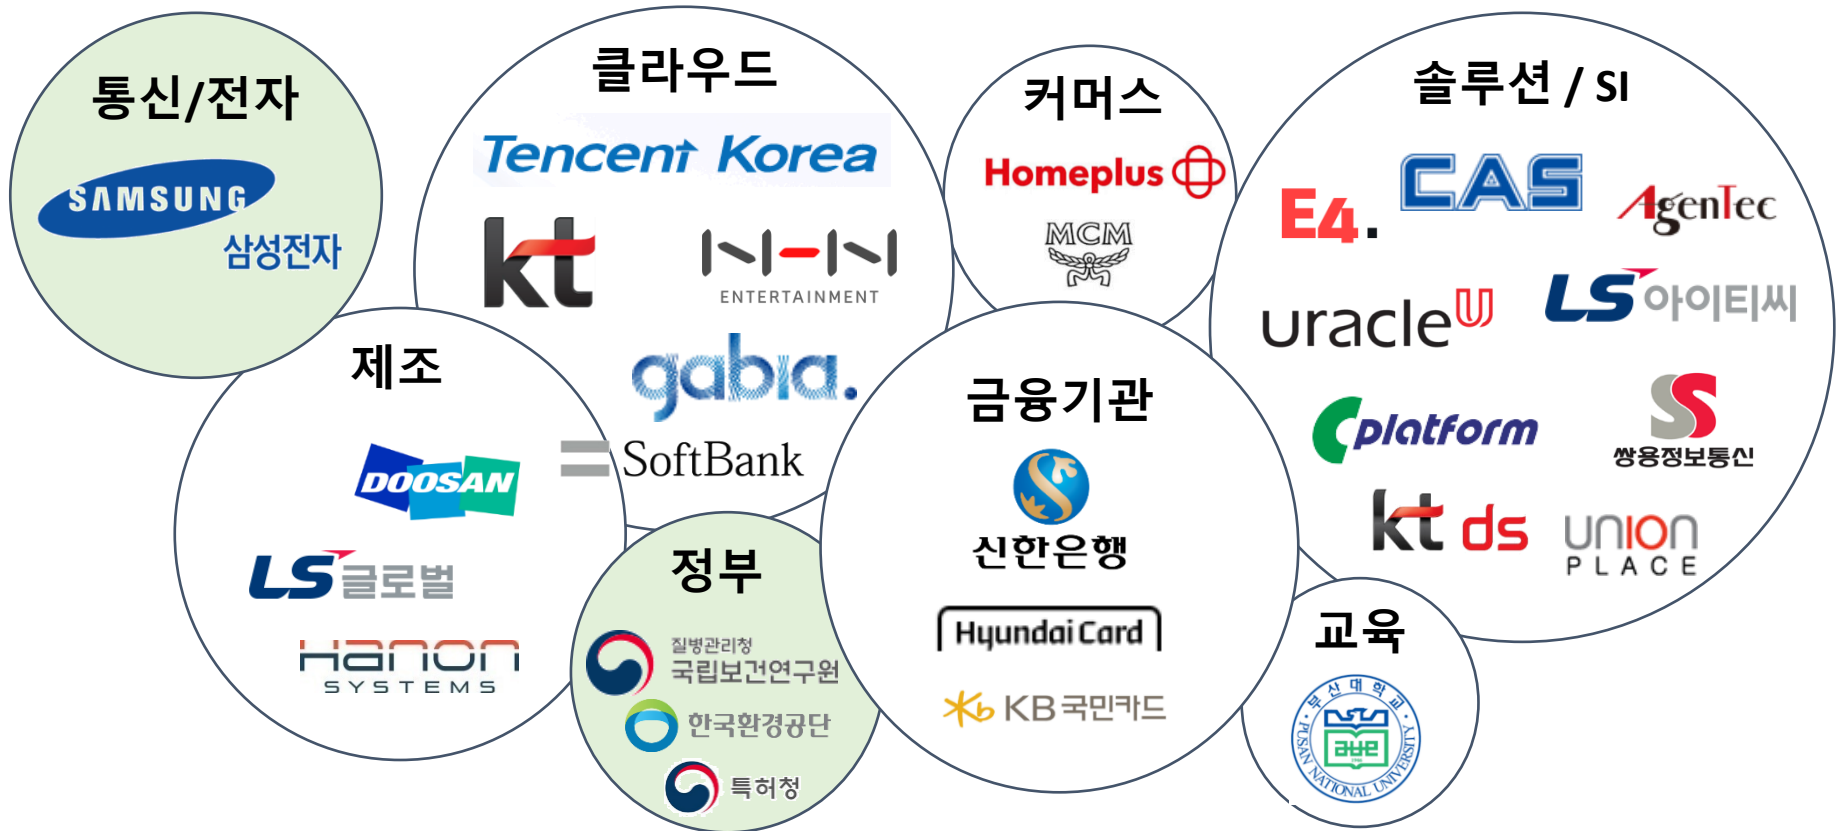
통신/전자
SAMSUNG
삼성전자

클라우드
Tencent Korea
kt
NHN
ENTERTAINMENT
gabia.
SoftBank

커머스
Homeplus
MCM

솔루션 / SI
E4.
CAS
AgenTec
uracle
LS 아이티씨
platform
쌍용정보통신
kt ds
UNION PLACE

제조
DOOSAN
LS 글로벌
Hanon SYSTEMS

정부
질병관리청
국립보건연구원
한국환경공단
특허청

금융기관
신한은행
HyundaiCard
KB국민카드

교육
부산대학교
PUSAN NATIONAL UNIVERSITY